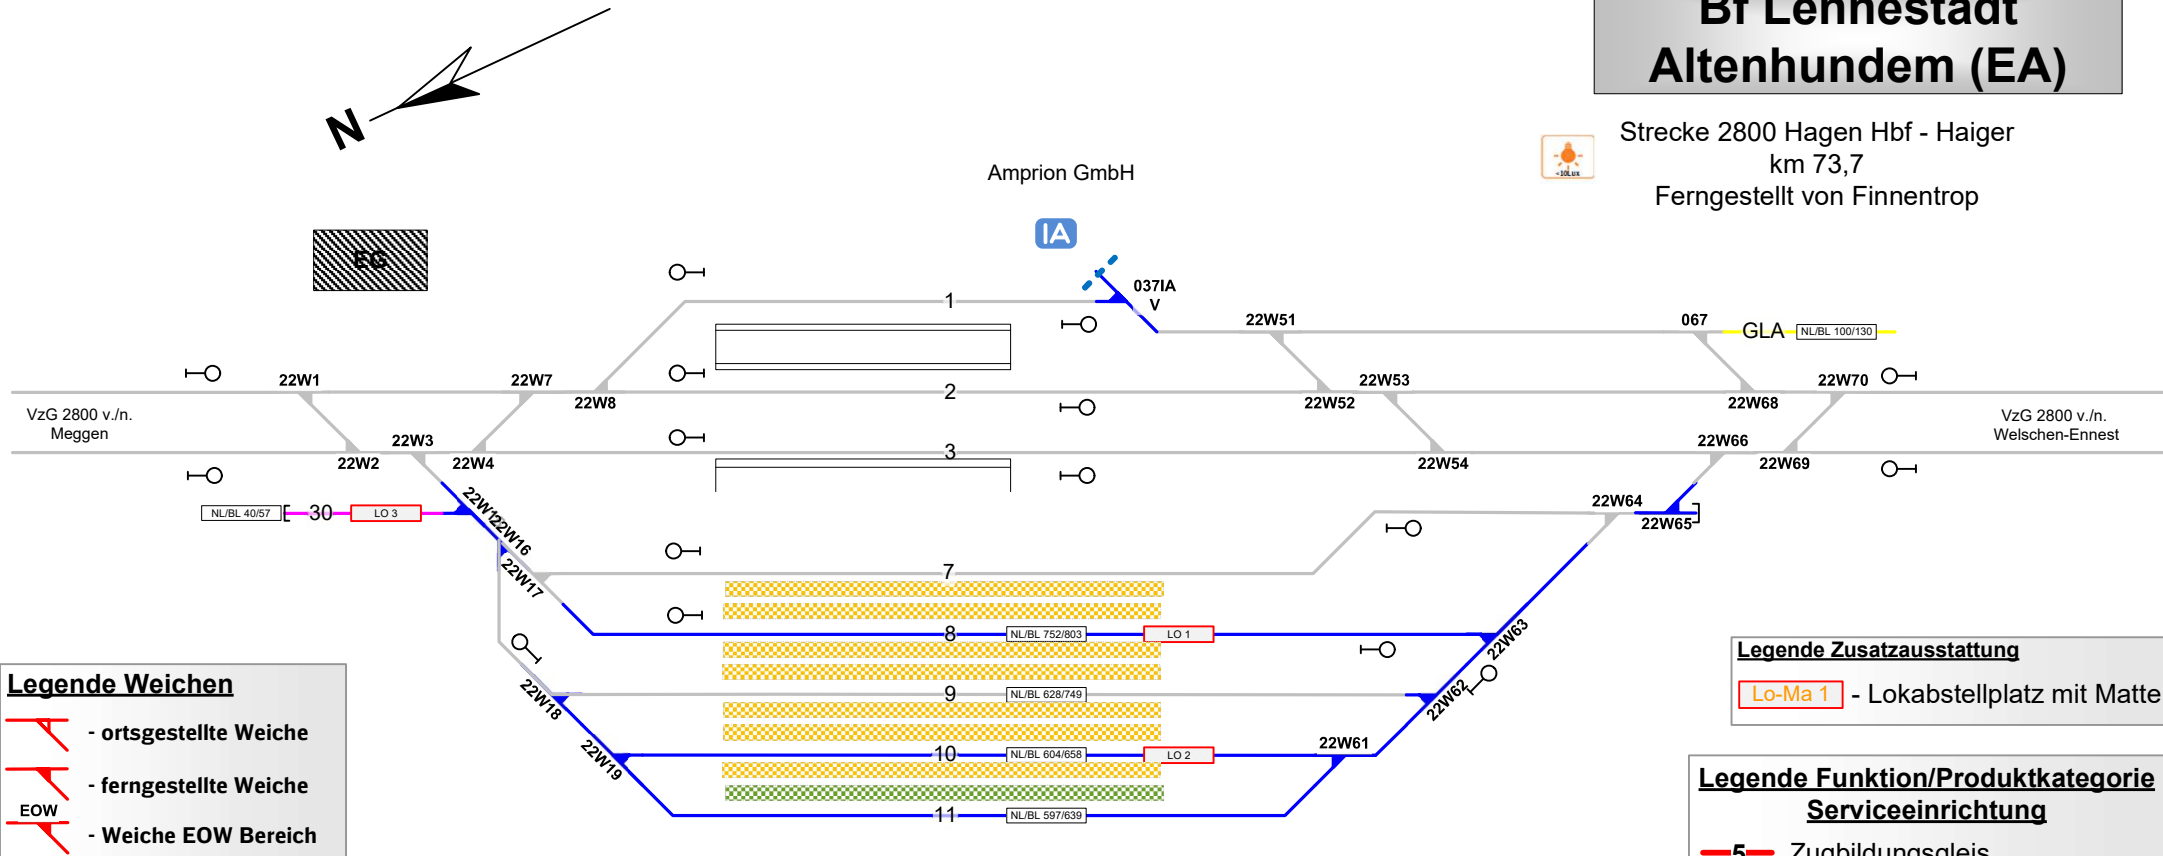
Bf Lennestadt Altenhundem (EA)

Strecke 2800 Hagen Hbf - Haiger
km 73,7
Ferngestellt von Finnentrop

N

Amprion GmbH

IA

EG

037IA
V

1
2
3
7
8
9
10
11
30

22W1
22W2
22W3
22W4
22W7
22W8
22W12
22W16
22W17
22W18
22W19
22W51
22W52
22W53
22W54
22W61
22W62
22W63
22W64
22W65
22W66
22W68
22W69
22W70
067
GLA
NL/BL 100/130

VzG 2800 v./n.
Meggen

VzG 2800 v./n.
Welschen-Ennest

NL/BL 40/57
LO 3
NL/BL 752/803
LO 1
NL/BL 628/749
NL/BL 604/658
LO 2
NL/BL 597/639

Legende Weichen
- ortsgestellte Weiche
- ferngestellte Weiche
EOW
- Weiche EOW Bereich

Legende Zusatzausstattung
Lo-Ma 1 - Lokabstellplatz mit Matte

Legende Funktion/Produktkategorie Serviceeinrichtung
5 Zugbildungsgleis